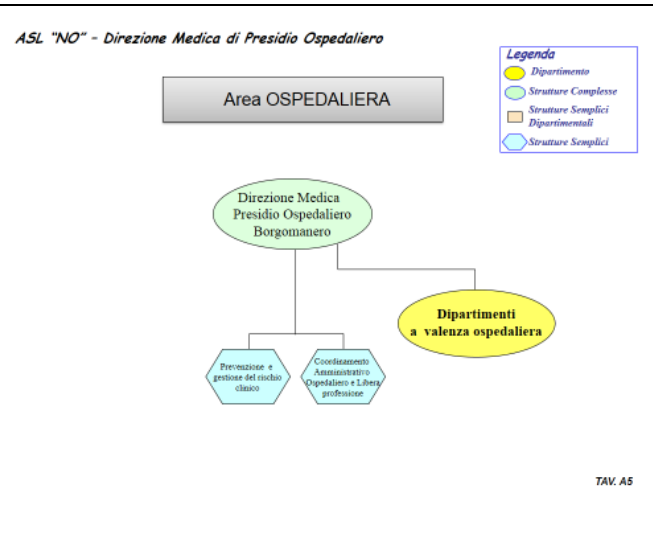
ASL "NO" - Direzione Medica di Presidio Ospedaliero

Legenda
Dipartimento
Strutture Complesse
Strutture Semplici Dipartimentali
Strutture Semplici

Area OSPEDALIERA

Direzione Medica Presidio Ospedaliero Borgomanero

Dipartimenti a valenza ospedaliera

Prevenzione e gestione del rischio clinico

Coordinamento Amministrativo Ospedaliero e Libera professione

TAV. A5